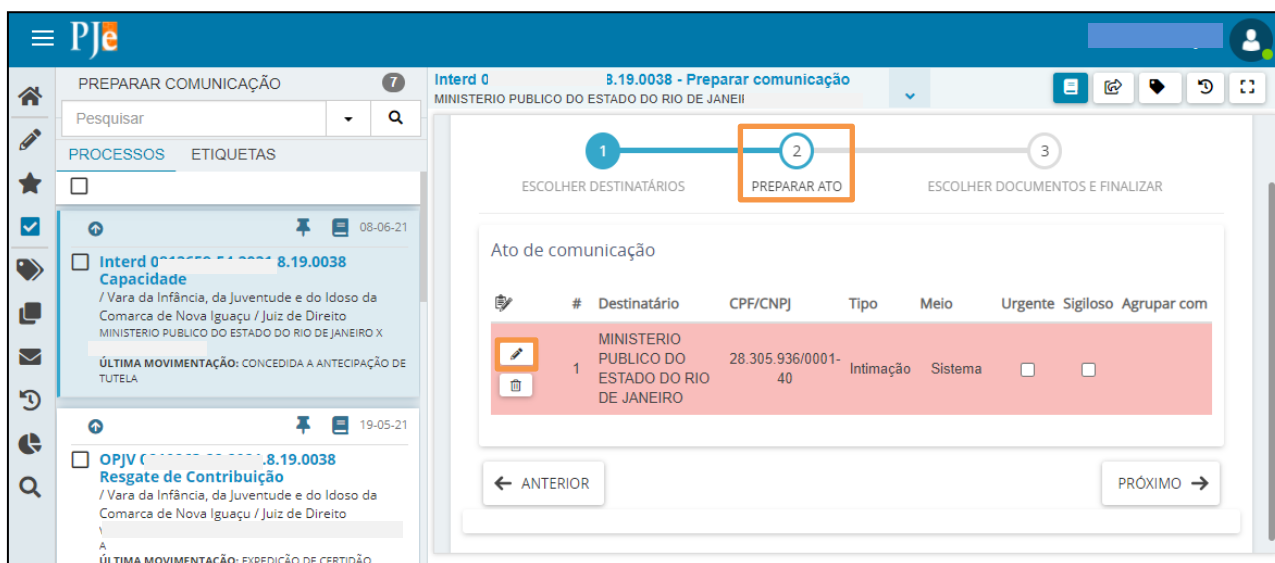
PJe

PREPARAR COMUNICAÇÃO 7

Pesquisar

PROCESSOS ETIQUETAS

08-06-21

Interd 0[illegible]8.19.0038
Capacidade
/ Vara da Infância, da Juventude e do Idoso da Comarca de Nova Iguaçu / Juiz de Direito
MINISTERIO PUBLICO DO ESTADO DO RIO DE JANEIRO X
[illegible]
ÚLTIMA MOVIMENTAÇÃO: CONCEDIDA A ANTECIPAÇÃO DE TUTELA

19-05-21

OPJV 0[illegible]8.19.0038
Resgate de Contribuição
/ Vara da Infância, da Juventude e do Idoso da Comarca de Nova Iguaçu / Juiz de Direito
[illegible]
ÚLTIMA MOVIMENTAÇÃO: EXPEDIÇÃO DE CERTIDÃO

Interd 0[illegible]8.19.0038 - Preparar comunicação
MINISTERIO PUBLICO DO ESTADO DO RIO DE JANEI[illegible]

1 ESCOLHER DESTINATÁRIOS
2 PREPARAR ATO
3 ESCOLHER DOCUMENTOS E FINALIZAR

Ato de comunicação

| | # | Destinatário | CPF/CNPJ | Tipo | Meio | Urgente | Sigiloso | Agrupar com |
|---|---|---|---|---|---|---|---|---|
| | 1 | MINISTERIO PUBLICO DO ESTADO DO RIO DE JANEIRO | 28.305.936/0001-40 | Intimação | Sistema | | | |

ANTERIOR
PRÓXIMO